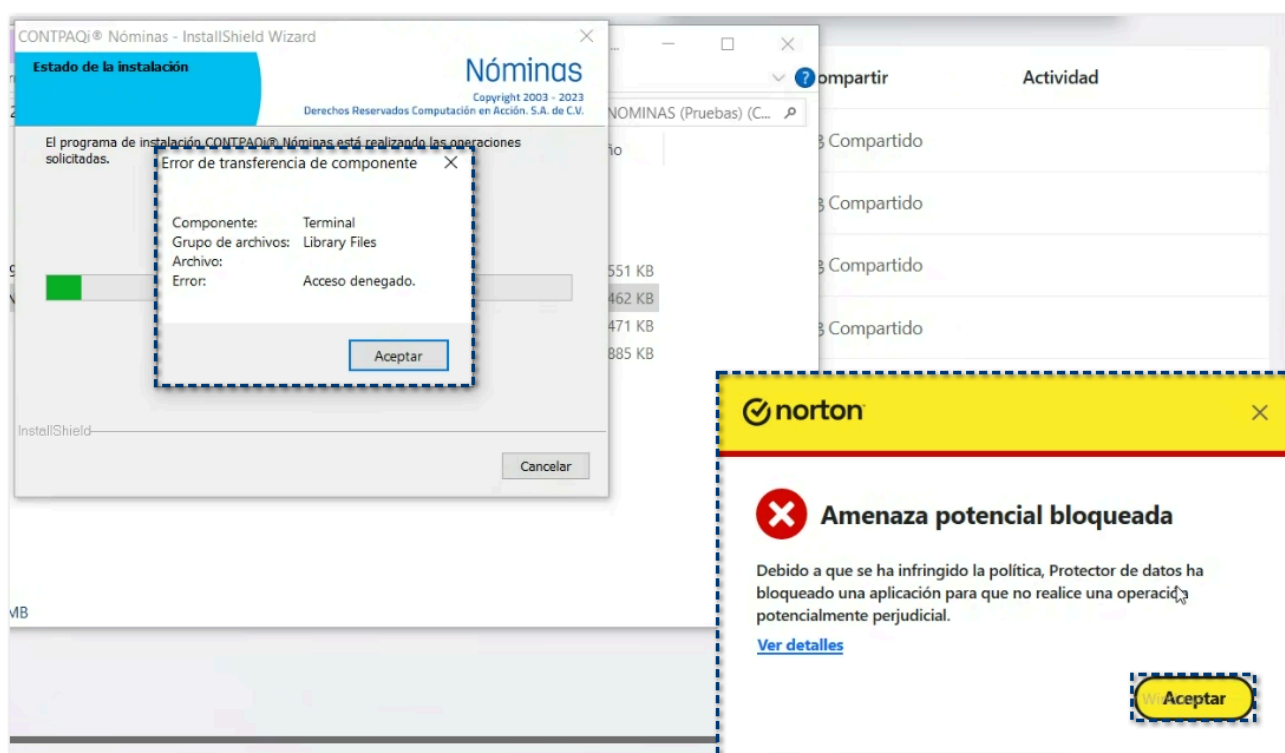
CONTPAQi® Nóminas - InstallShield Wizard

Estado de la instalación

Nóminas
Copyright 2003 - 2023
Derechos Reservados Computación en Acción. S.A. de C.V.

El programa de instalación CONTPAQi® Nóminas está realizando las operaciones solicitadas.

Error de transferencia de componente

| Componente: | Terminal |
|---|---|
| Grupo de archivos: | Library Files |
| Archivo: | |
| Error: | Acceso denegado. |

Aceptar

InstallShield

Cancelar

NOMINAS (Pruebas) (C...

ño

551 KB
462 KB
471 KB
885 KB

MB

ompartir

Actividad

Compartido
Compartido
Compartido
Compartido

norton

Amenaza potencial bloqueada

Debido a que se ha infringido la política, Protector de datos ha bloqueado una aplicación para que no realice una operació potencialmente perjudicial.

Ver detalles

Aceptar